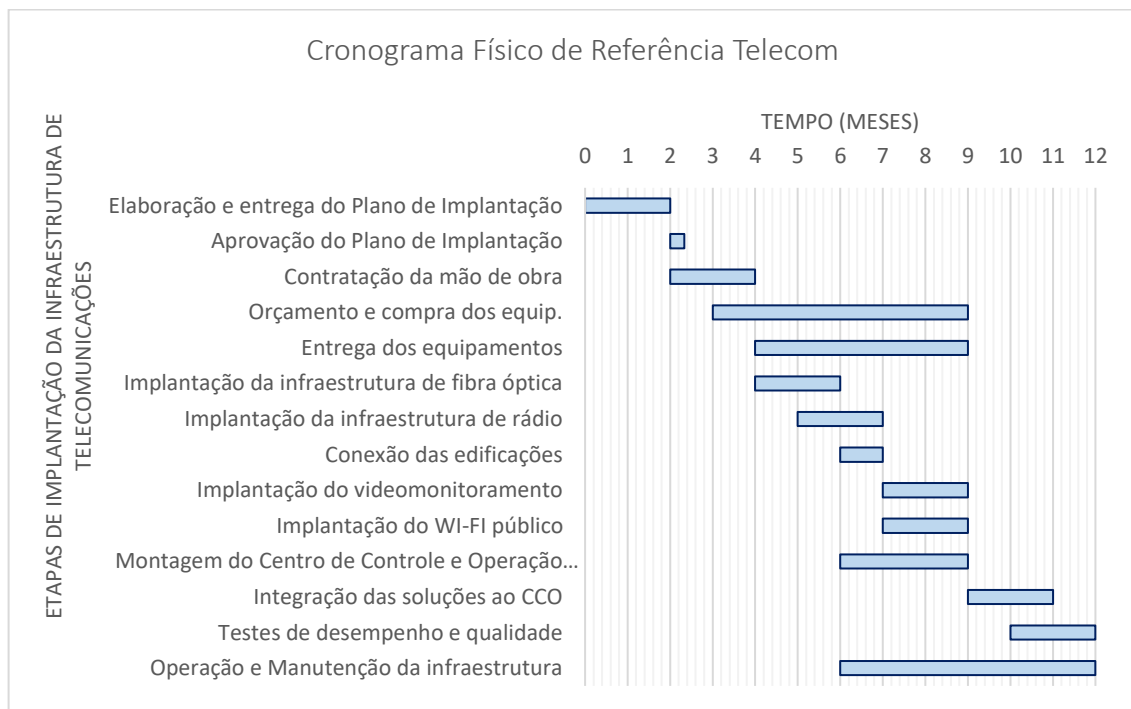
Cronograma Físico de Referência Telecom

ETAPAS DE IMPLANTAÇÃO DA INFRAESTRUTURA DE TELECOMUNICAÇÕES

TEMPO (MESES)

0 1 2 3 4 5 6 7 8 9 10 11 12

Elaboração e entrega do Plano de Implantação
Aprovação do Plano de Implantação
Contratação da mão de obra
Orçamento e compra dos equip.
Entrega dos equipamentos
Implantação da infraestrutura de fibra óptica
Implantação da infraestrutura de rádio
Conexão das edificações
Implantação do videomonitoramento
Implantação do WI-FI público
Montagem do Centro de Controle e Operação...
Integração das soluções ao CCO
Testes de desempenho e qualidade
Operação e Manutenção da infraestrutura